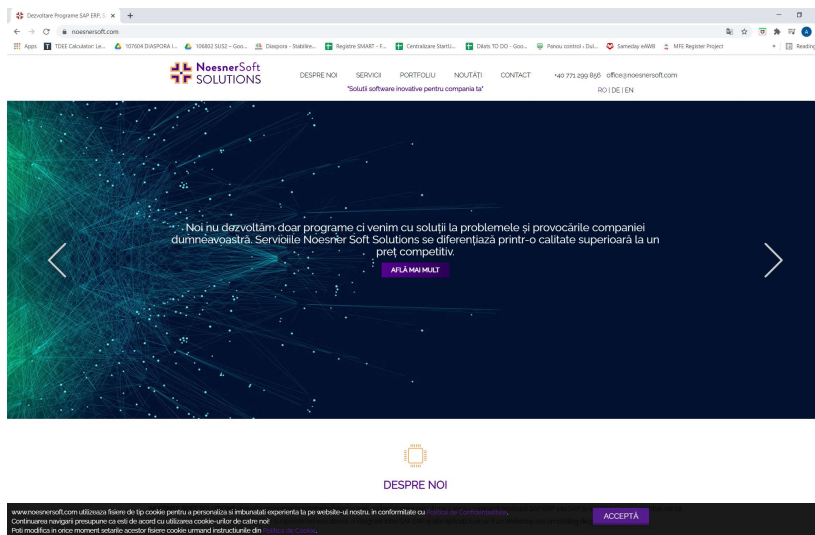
Dezvoltare Programe SAP ERP, S ×

noesnersoft.com

Apps TDEE Calculator: Le... 107604 DIASPORA I... 106802 SUS2 – Goo... Diaspora - Stabilire... Registre SMART – F... Centralizare StartU... Dilets TO DO - Goo... Panou control › Dal... Sameday eAWB MFE Register Project Reading

NoesnerSoft SOLUTIONS

DESPRE NOI SERVICII PORTFOLIU NOUTĂȚI CONTACT +40 771 299 856 office@noesnersoft.com

"Soluții software inovative pentru compania ta"

RO | DE | EN

Noi nu dezvoltăm doar programe ci venim cu soluții la problemele și provocările companiei dumneavoastră. Serviciile Noesner Soft Solutions se diferențiază printr-o calitate superioară la un preț competitiv.

AFLĂ MAI MULT

DESPRE NOI

www.noesnersoft.com utilizeaza fisiere de tip cookie pentru a personaliza si imbunatati experienta ta pe website-ul nostru. in conformitate cu Politica de Confidentialitate.
Continuarea navigarii presupune ca esti de acord cu utilizarea cookie-urilor de catre noi!
Poti modifica in orice moment setarile acestor fisiere cookie urmand instructiunile din Politica de Cookie.

ACCEPTĂ